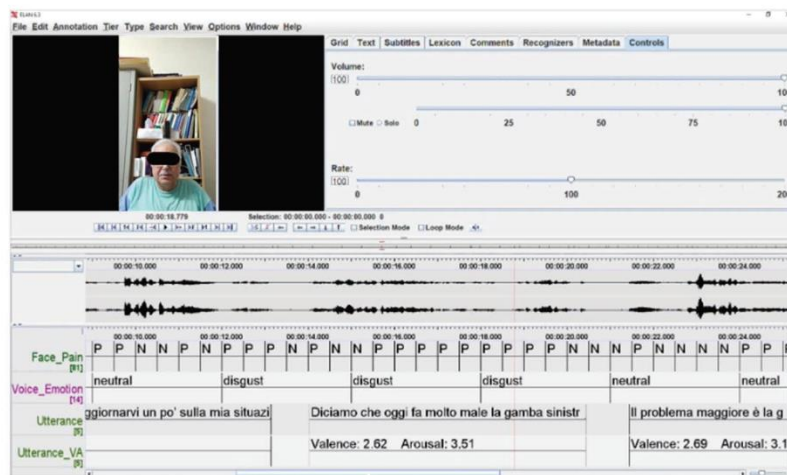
ELAN 6.3

File Edit Annotation Tier Type Search View Options Window Help

Grid Text Subtitles Lexicon Comments Recognizers Metadata Controls

Volume:
100
0 50 10
Mute Solo 0 25 50 75 10

Rate:
100
0 100 20

00:00:18.779
Selection: 00:00:00.000 - 00:00:00.000 0
Selection Mode Loop Mode

00:00:10.000 00:00:12.000 00:00:14.000 00:00:16.000 00:00:18.000 00:00:20.000 00:00:22.000 00:00:24.000

Face_Pain [81] P P N N P N P P P N P N N P P P P P P P N N N P N N N P P

Voice_Emotion [14] neutral disgust disgust disgust neutral neutral

Utterance [5] ggiornarvi un po' sulla mia situazi Diciamo che oggi fa molto male la gamba sinistr Il problema maggiore è la g

Utterance_VA [5] Valence: 2.62 Arousal: 3.51 Valence: 2.69 Arousal: 3.1